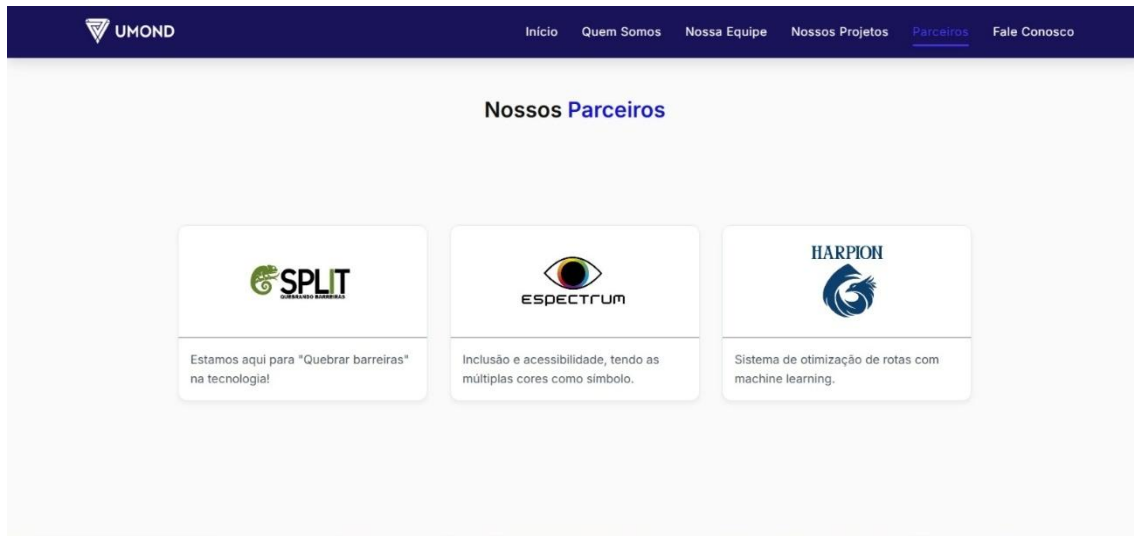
UMOND

Início Quem Somos Nossa Equipe Nossos Projetos Parceiros Fale Conosco

Nossos Parceiros

SPLIT
QUEBRANDO BARREIRAS

Estamos aqui para "Quebrar barreiras" na tecnologia!

ESPECTRUM

Inclusão e acessibilidade, tendo as múltiplas cores como símbolo.

HARPION

Sistema de otimização de rotas com machine learning.